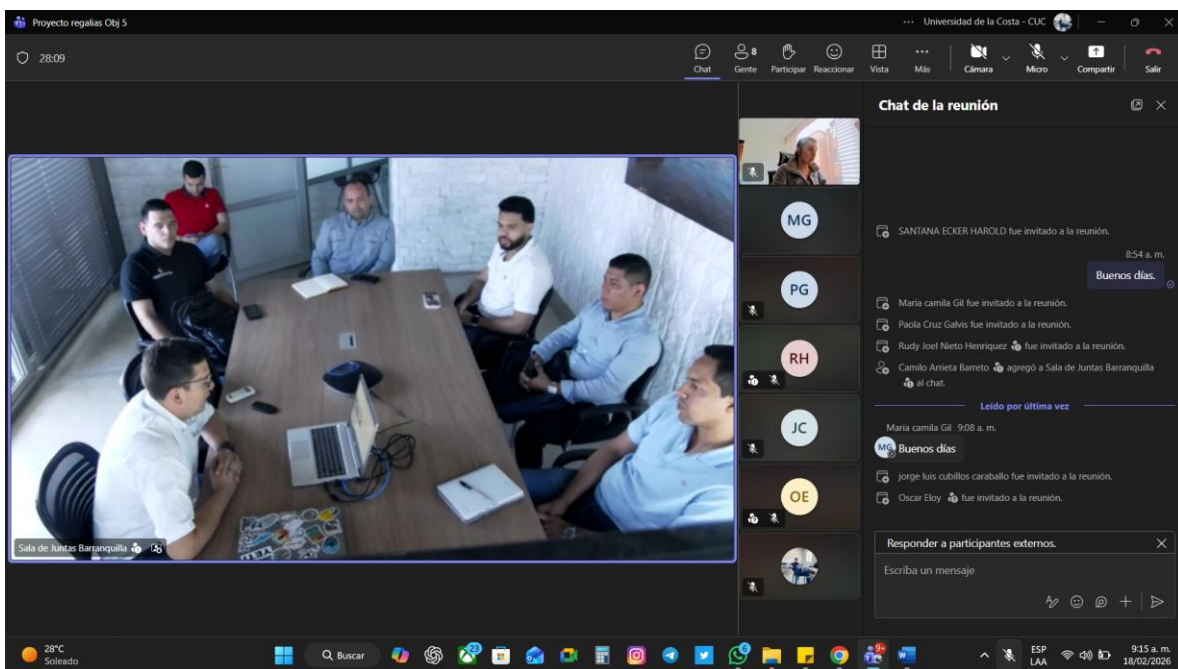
Proyecto regalias Obj 5

... Universidad de la Costa - CUC

28:09

Chat
Gente 8
Participar
Reaccionar
Vista
Más
Cámara
Micro
Compartir
Salir

Sala de Juntas Barranquilla

MG
PG
RH
JC
OE

Chat de la reunión

SANTANA ECKER HAROLD fue invitado a la reunión.

8:54 a. m.
Buenos días.

Maria camila Gil fue invitado a la reunión.
Paola Cruz Galvis fue invitado a la reunión.
Rudy Joel Nieto Henriquez fue invitado a la reunión.
Camilo Arrieta Barreto agregó a Sala de Juntas Barranquilla al chat.

Leído por última vez

Maria camila Gil 9:08 a. m.
MG Buenos días

jorge luis cubillos caraballo fue invitado a la reunión.
Oscar Eloy fue invitado a la reunión.

Responder a participantes externos.
Escriba un mensaje

28°C
Soleado
Buscar
ESP
LAA
9:15 a. m.
18/02/2026